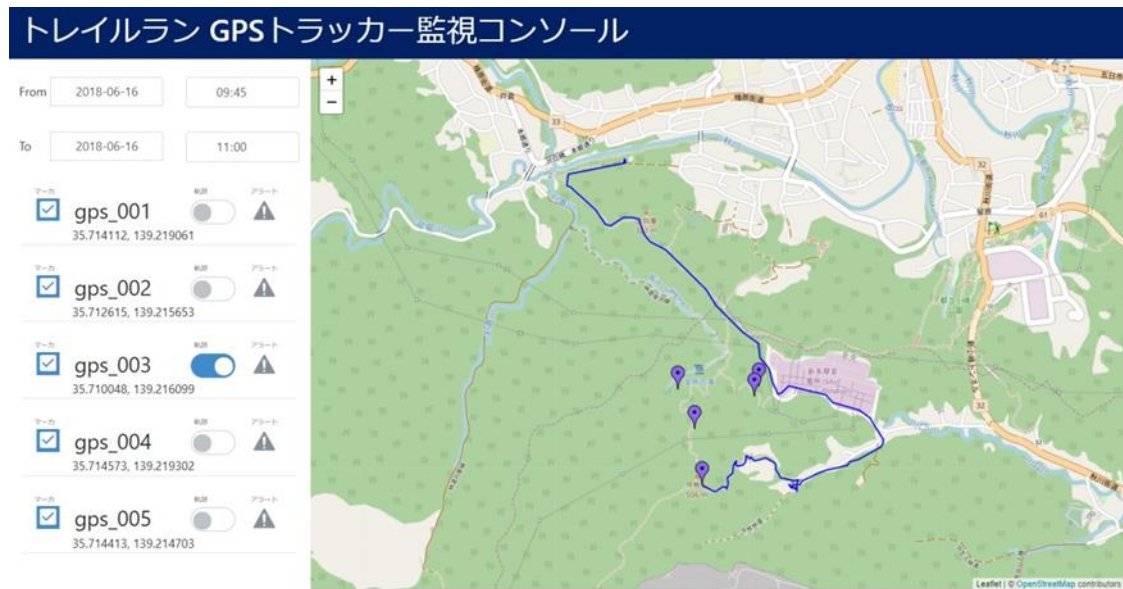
トレイルラン GPSトラッカー監視コンソール

From 2018-06-16 09:45

To 2018-06-16 11:00

マーカ 軌跡 アラート
gps_001
35.714112, 139.219061

マーカ 軌跡 アラート
gps_002
35.712615, 139.215653

マーカ 軌跡 アラート
gps_003
35.710048, 139.216099

マーカ 軌跡 アラート
gps_004
35.714573, 139.219302

マーカ 軌跡 アラート
gps_005
35.714413, 139.214703

+
−

33
32
61
32

Leaflet | © OpenStreetMap contributors